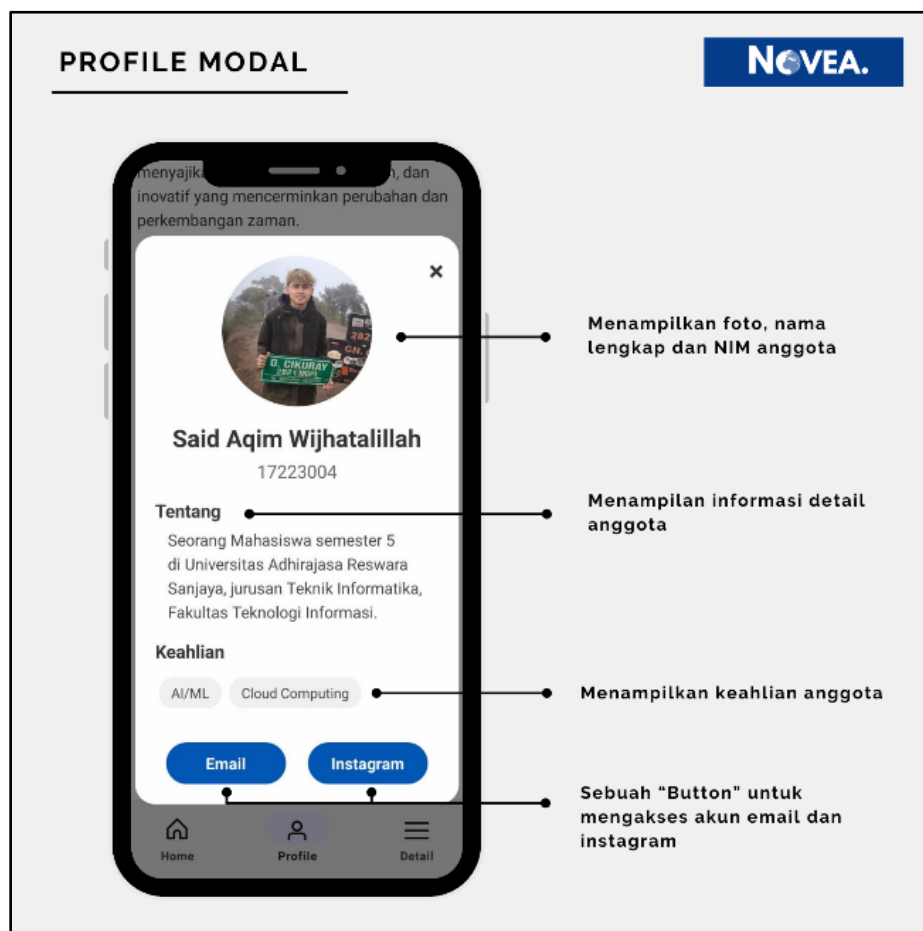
PROFILE MODAL

NOVEA.

menyajik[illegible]n, dan inovatif yang mencerminkan perubahan dan perkembangan zaman.

×

G. CIKURAY

Said Aqim Wijhatalillah

17223004

Tentang

Seorang Mahasiswa semester 5 di Universitas Adhirajasa Reswara Sanjaya, jurusan Teknik Informatika, Fakultas Teknologi Informasi.

Keahlian

AI/ML

Cloud Computing

Email

Instagram

Home

Profile

Detail

Menampilkan foto, nama lengkap dan NIM anggota

Menampilan informasi detail anggota

Menampilkan keahlian anggota

Sebuah "Button" untuk mengakses akun email dan instagram